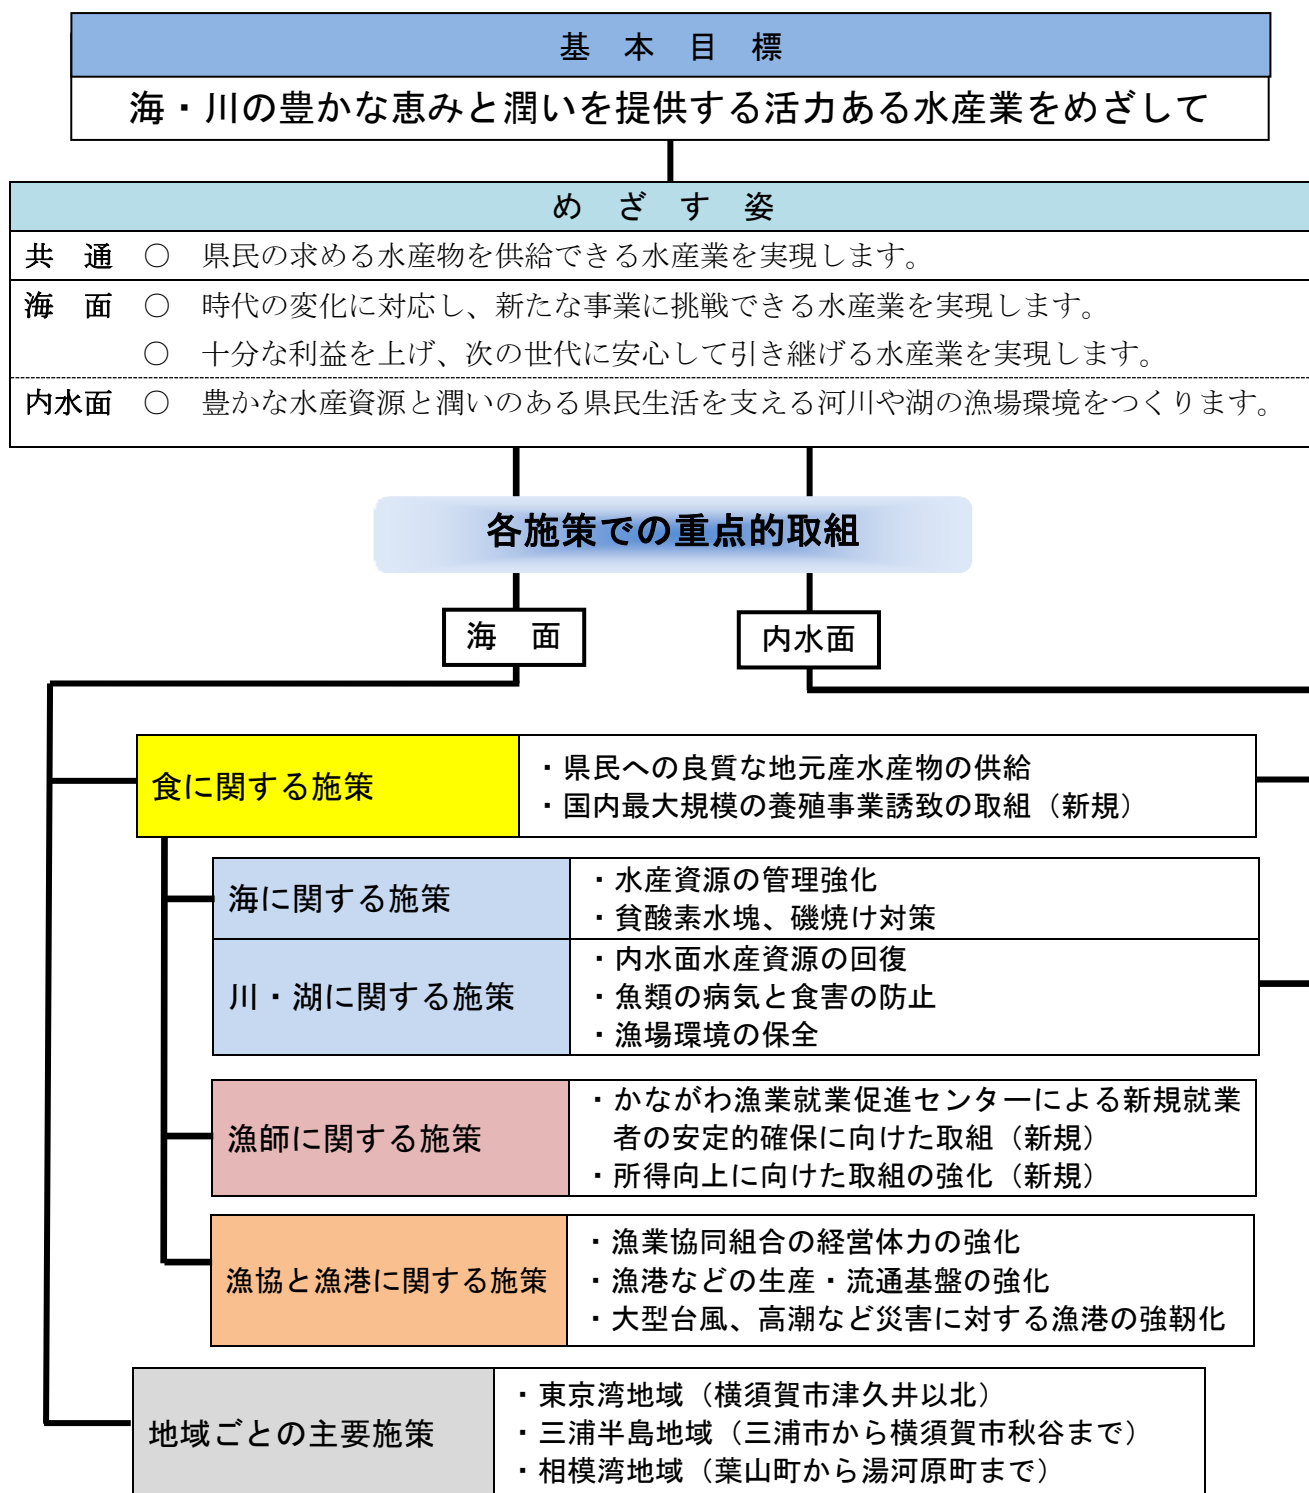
基　本　目　標

海・川の豊かな恵みと潤いを提供する活力ある水産業をめざして

め　ざ　す　姿

共　通　○　県民の求める水産物を供給できる水産業を実現します。

海　面　○　時代の変化に対応し、新たな事業に挑戦できる水産業を実現します。
○　十分な利益を上げ、次の世代に安心して引き継げる水産業を実現します。

内水面　○　豊かな水産資源と潤いのある県民生活を支える河川や湖の漁場環境をつくります。

各施策での重点的取組

海　面

内水面

| 食に関する施策 | ・県民への良質な地元産水産物の供給<br>・国内最大規模の養殖事業誘致の取組（新規） |
|---|---|
| 海に関する施策 | ・水産資源の管理強化<br>・貧酸素水塊、磯焼け対策 |
| 川・湖に関する施策 | ・内水面水産資源の回復<br>・魚類の病気と食害の防止<br>・漁場環境の保全 |
| 漁師に関する施策 | ・かながわ漁業就業促進センターによる新規就業者の安定的確保に向けた取組（新規）<br>・所得向上に向けた取組の強化（新規） |
| 漁協と漁港に関する施策 | ・漁業協同組合の経営体力の強化<br>・漁港などの生産・流通基盤の強化<br>・大型台風、高潮など災害に対する漁港の強靭化 |
| 地域ごとの主要施策 | ・東京湾地域（横須賀市津久井以北）<br>・三浦半島地域（三浦市から横須賀市秋谷まで）<br>・相模湾地域（葉山町から湯河原町まで） |